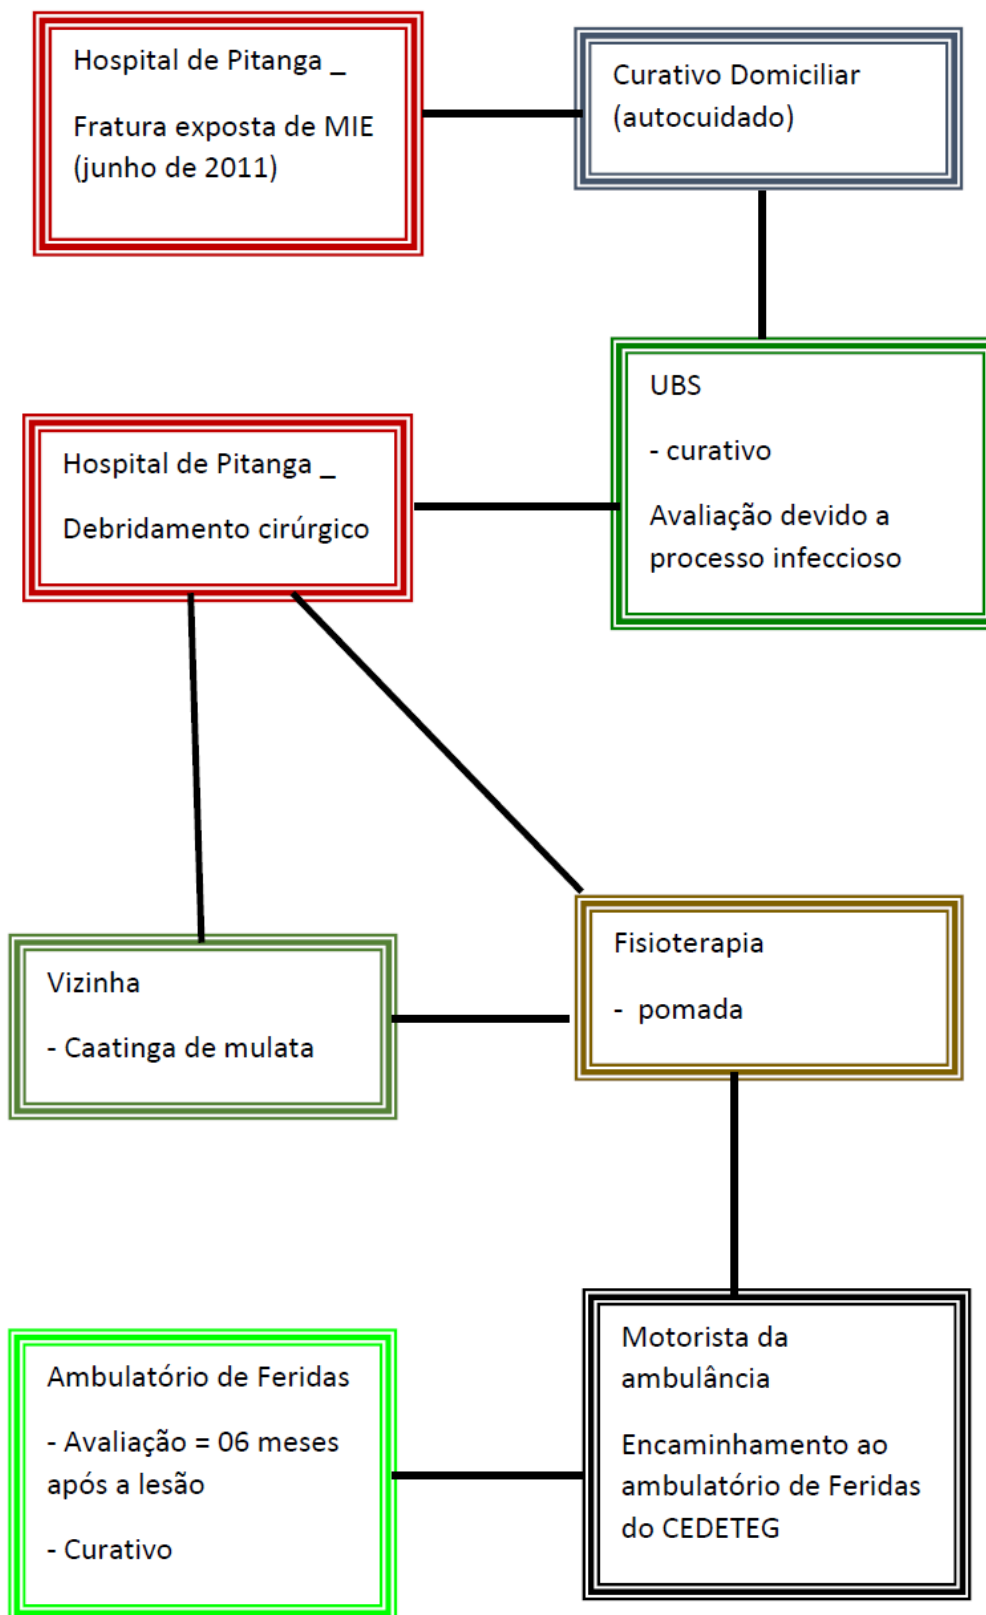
Hospital de Pitanga _

Fratura exposta de MIE (junho de 2011)

Curativo Domiciliar (autocuidado)

UBS

- curativo

Avaliação devido a processo infeccioso

Hospital de Pitanga _

Debridamento cirúrgico

Vizinha

- Caatinga de mulata

Fisioterapia

- pomada

Motorista da ambulância

Encaminhamento ao ambulatório de Feridas do CEDETEG

Ambulatório de Feridas

- Avaliação = 06 meses após a lesão

- Curativo